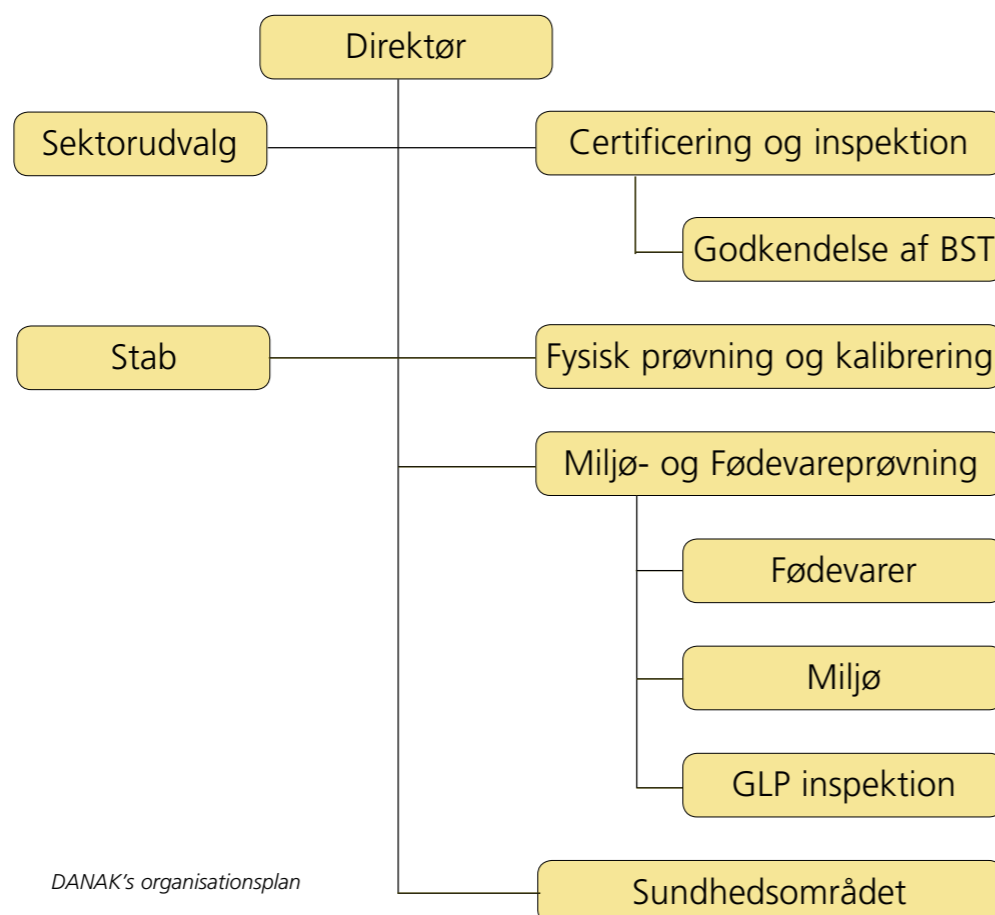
Direktør

Sektorudvalg

Certificering og inspektion

Godkendelse af BST

Stab

Fysisk prøvning og kalibrering

Miljø- og Fødevareprøvning

Fødevarer

Miljø

GLP inspektion

DANAK's organisationsplan

Sundhedsområdet